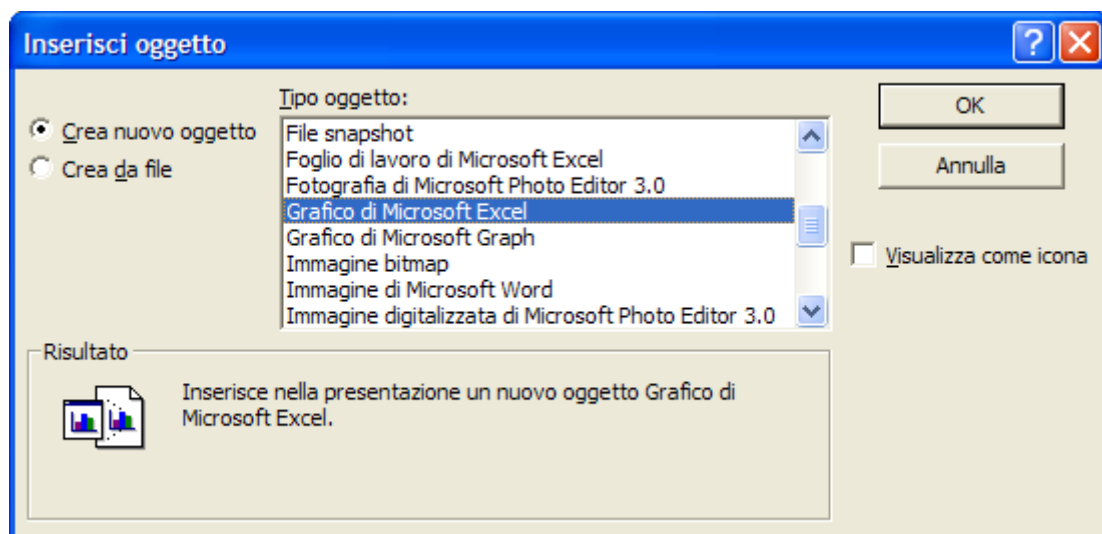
Inserisci oggetto

Crea nuovo oggetto
Crea da file

Tipo oggetto:
File snapshot
Foglio di lavoro di Microsoft Excel
Fotografia di Microsoft Photo Editor 3.0
Grafico di Microsoft Excel
Grafico di Microsoft Graph
Immagine bitmap
Immagine di Microsoft Word
Immagine digitalizzata di Microsoft Photo Editor 3.0

OK
Annulla

Visualizza come icona

Risultato
Inserisce nella presentazione un nuovo oggetto Grafico di Microsoft Excel.